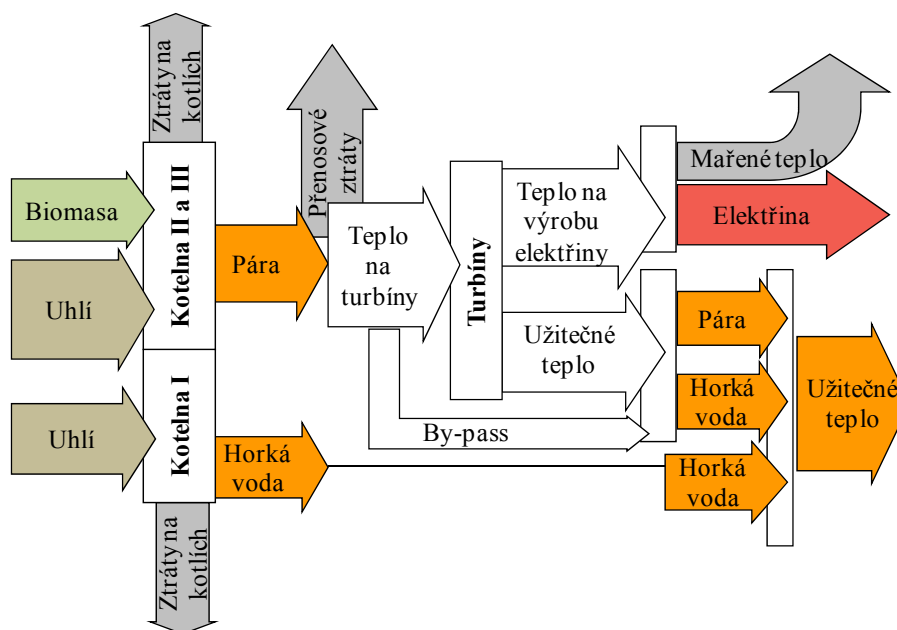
Ztráty na kotlích

Přenosové ztráty

Biomasa

Uhlí

Kotelna II a III

Pára

Teplo na turbíny

Turbíny

Teplo na výrobu elektřiny

Mařené teplo

Elektřina

Užitečné teplo

Pára

Horká voda

Užitečné teplo

By-pass

Uhlí

Kotelna I

Horká voda

Horká voda

Ztráty na kotlích